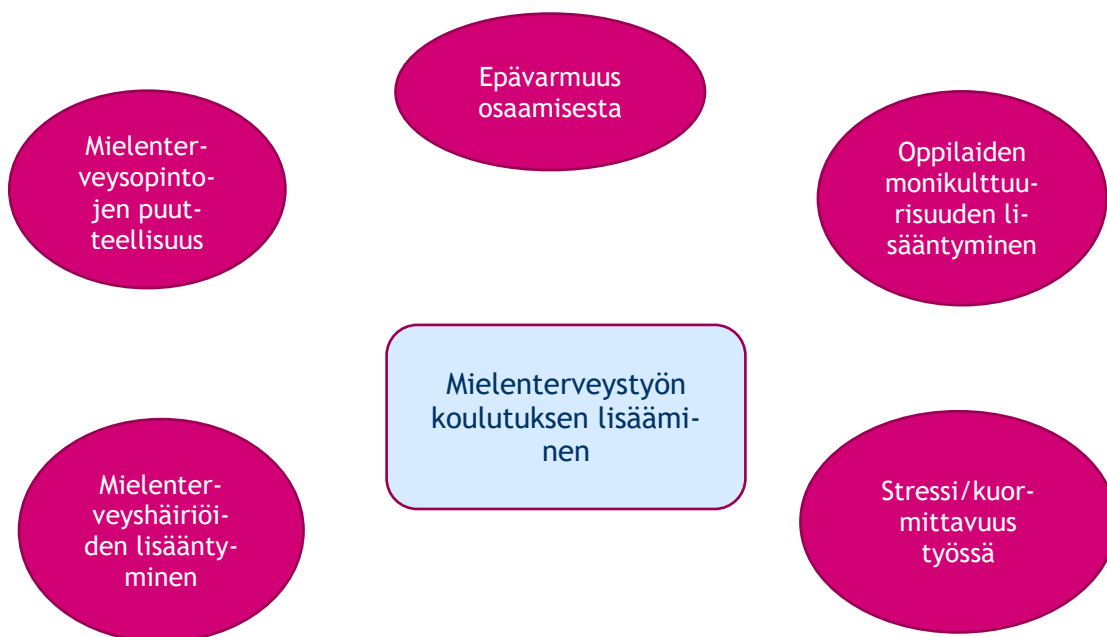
Epävarmuus osaamisesta

Mielenterveysopintojen puutteellisuus

Oppilaiden monikulttuurisuuden lisääntyminen

Mielenterveystyön koulutuksen lisääminen

Mielenterveyshäiriöiden lisääntyminen

Stressi/kuormittavuus työssä